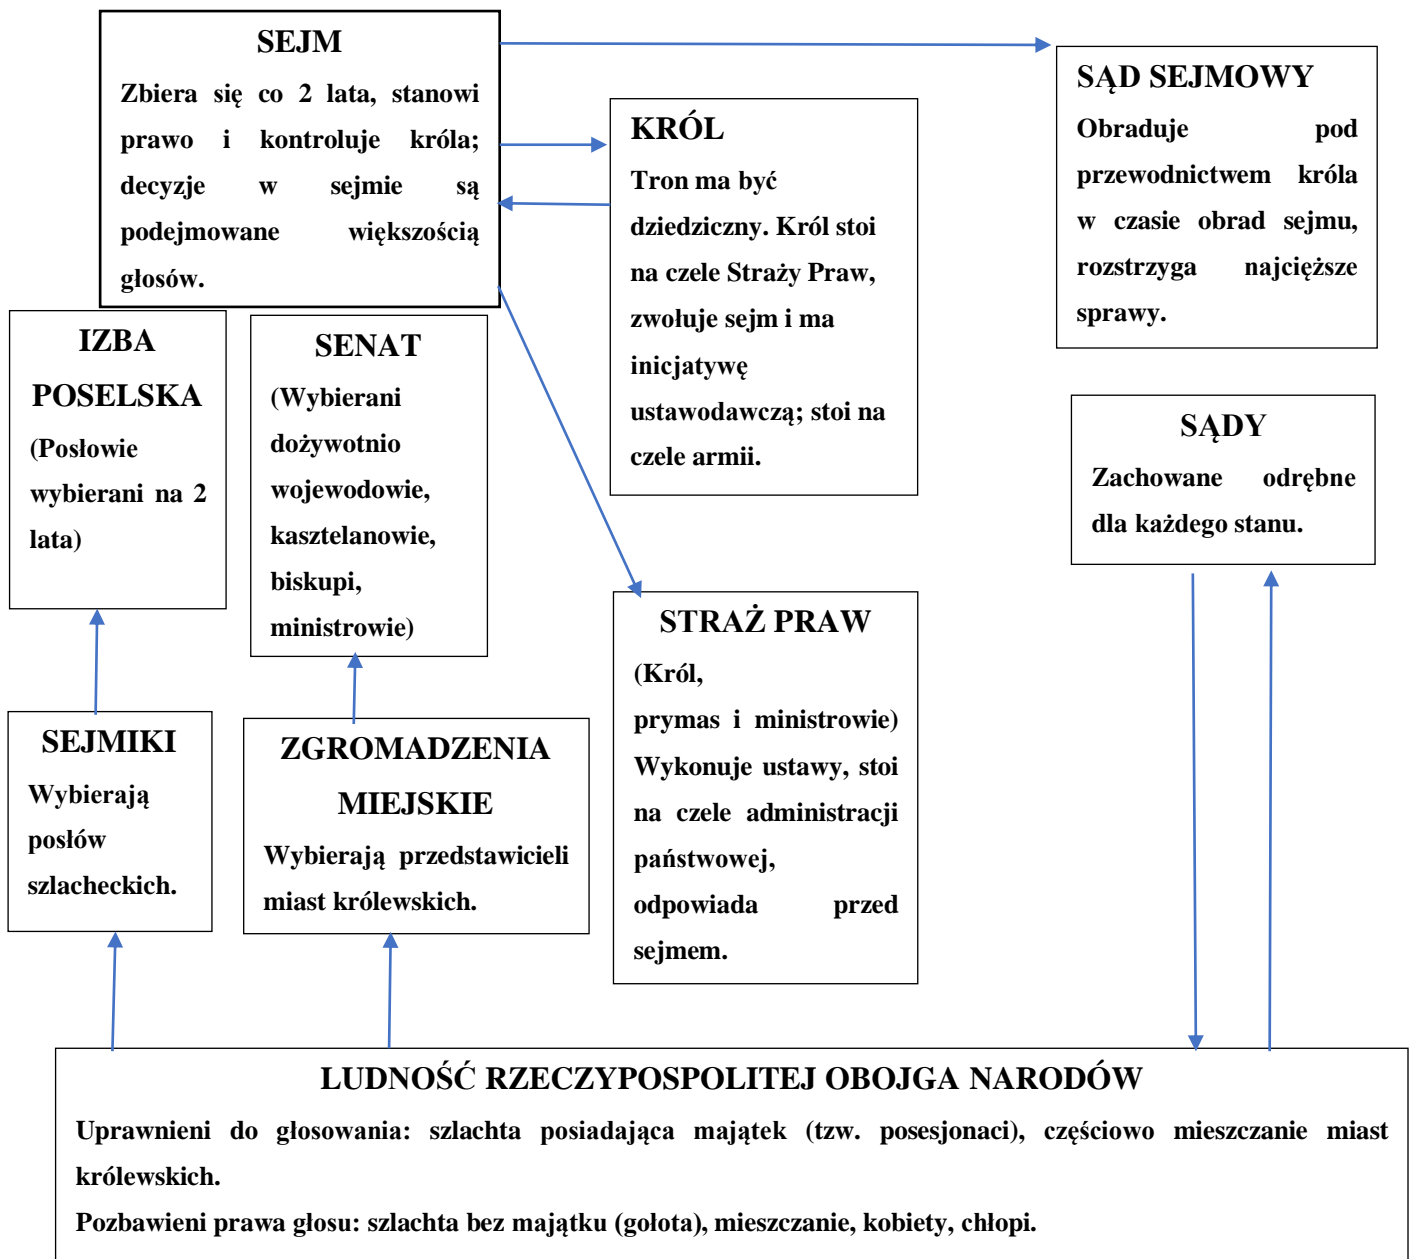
SEJM
Zbiera się co 2 lata, stanowi prawo i kontroluje króla; decyzje w sejmie są podejmowane większością głosów.

KRÓL
Tron ma być dziedziczny. Król stoi na czele Straży Praw, zwołuje sejm i ma inicjatywę ustawodawczą; stoi na czele armii.

SĄD SEJMOWY
Obraduje pod przewodnictwem króla w czasie obrad sejmu, rozstrzyga najcięższe sprawy.

IZBA POSELSKA
(Posłowie wybierani na 2 lata)

SENAT
(Wybierani dożywotnio wojewodowie, kasztelanowie, biskupi, ministrowie)

SĄDY
Zachowane odrębne dla każdego stanu.

STRAŻ PRAW
(Król, prymas i ministrowie) Wykonuje ustawy, stoi na czele administracji państwowej, odpowiada przed sejmem.

SEJMIKI
Wybierają posłów szlacheckich.

ZGROMADZENIA MIEJSKIE
Wybierają przedstawicieli miast królewskich.

LUDNOŚĆ RZECZYPOSPOLITEJ OBOJGA NARODÓW
Uprawnieni do głosowania: szlachta posiadająca majątek (tzw. posesjonaci), częściowo mieszczanie miast królewskich.
Pozbawieni prawa głosu: szlachta bez majątku (gołota), mieszczanie, kobiety, chłopi.